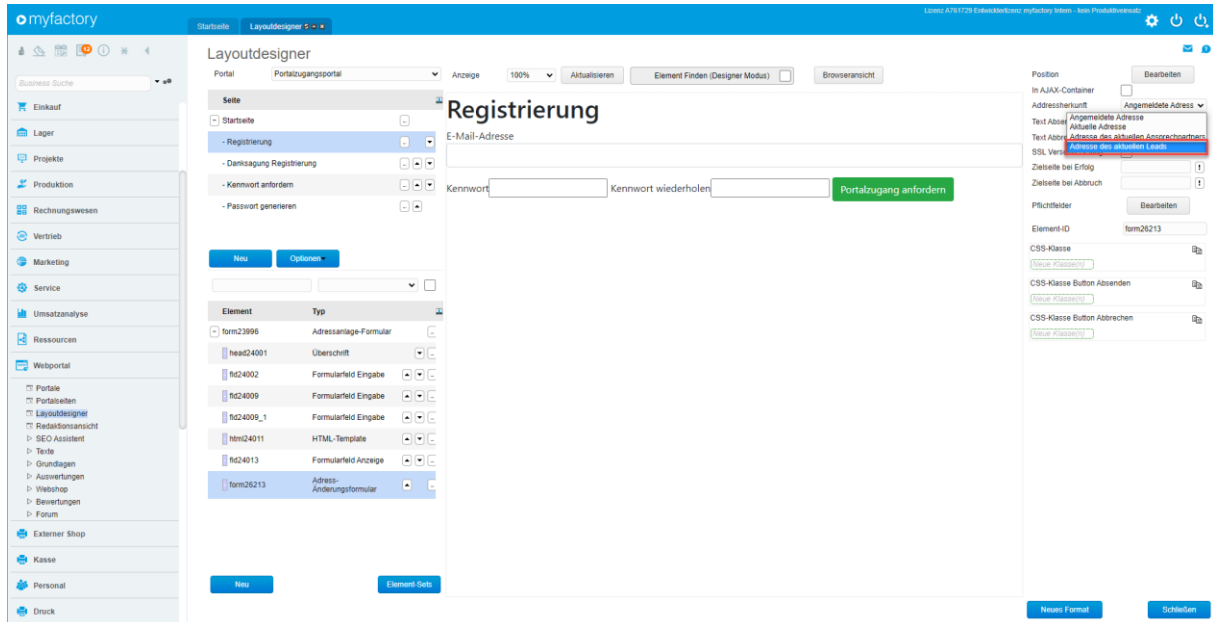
myfactory

Startseite Layoutdesigner

Lizenz A761729 Entwicklerlizenz myfactory Intern - kein Produktiveinsatz

Business Suche

Einkauf
Lager
Projekte
Produktion
Rechnungswesen
Vertrieb
Marketing
Service
Umsatzanalyse
Ressourcen
Webportal
Portale
Portalseiten
Layoutdesigner
Redaktionsansicht
SEO Assistent
Texte
Grundlagen
Auswertungen
Webshop
Bewertungen
Forum
Externer Shop
Kasse
Personal
Druck

Layoutdesigner

Portal Portalzugangsportal

Anzeige 100% Aktualisieren Element Finden (Designer Modus) Browseransicht

Seite
Startseite
- Registrierung
- Danksagung Registrierung
- Kennwort anfordern
- Passwort generieren

Neu Optionen

| Element | Typ |
|---|---|
| form23996 | Adressanlage-Formular |
| head24001 | Überschrift |
| fld24002 | Formularfeld Eingabe |
| fld24009 | Formularfeld Eingabe |
| fld24009_1 | Formularfeld Eingabe |
| html24011 | HTML-Template |
| fld24013 | Formularfeld Anzeige |
| form26213 | Adress-Änderungsformular |

Neu Element-Sets

Registrierung
E-Mail-Adresse
Kennwort Kennwort wiederholen Portalzugang anfordern

Position Bearbeiten
In AJAX-Container
Addressherkunft Angemeldete Adress
Angemeldete Adresse
Aktuelle Adresse
Adresse des aktuellen Ansprechpartners
Adresse des aktuellen Leads
Text Absen
Text Abbre
SSL Versi
Zielseite bei Erfolg
Zielseite bei Abbruch
Pflichtfelder Bearbeiten
Element-ID form26213
CSS-Klasse
Neue Klasse(n)
CSS-Klasse Button Absenden
Neue Klasse(n)
CSS-Klasse Button Abbrechen
Neue Klasse(n)

Neues Format Schließen